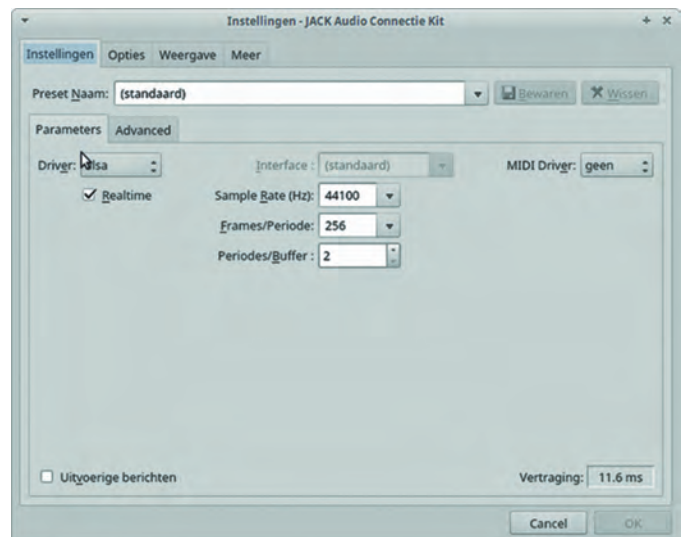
Instellingen - JACK Audio Connectie Kit

Instellingen Opties Weergave Meer

Preset Naam: (standaard) Bewaren Wissen

Parameters Advanced

Driver: alsa

Interface : (standaard)

MIDI Driver: geen

Realtime

Sample Rate (Hz): 44100

Frames/Periode: 256

Periodes/Buffer : 2

Uitvoerige berichten

Vertraging: 11.6 ms

Cancel OK